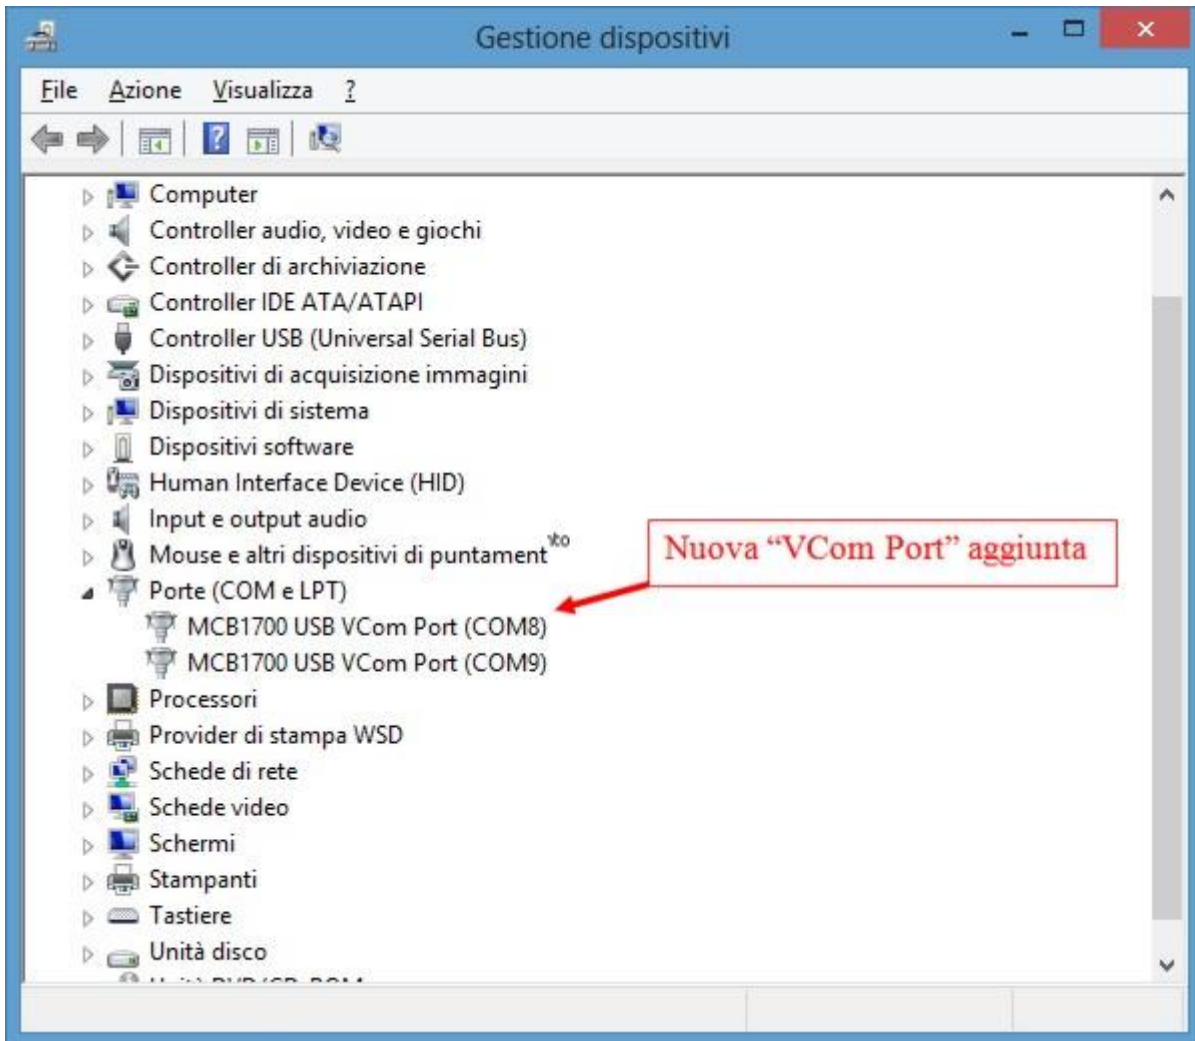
Gestione dispositivi

File Azione Visualizza ?

Computer
Controller audio, video e giochi
Controller di archiviazione
Controller IDE ATA/ATAPI
Controller USB (Universal Serial Bus)
Dispositivi di acquisizione immagini
Dispositivi di sistema
Dispositivi software
Human Interface Device (HID)
Input e output audio
Mouse e altri dispositivi di puntamento
Porte (COM e LPT)
MCB1700 USB VCom Port (COM8)
MCB1700 USB VCom Port (COM9)
Processori
Provider di stampa WSD
Schede di rete
Schede video
Schermi
Stampanti
Tastiere
Unità disco
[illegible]

Nuova "VCom Port" aggiunta